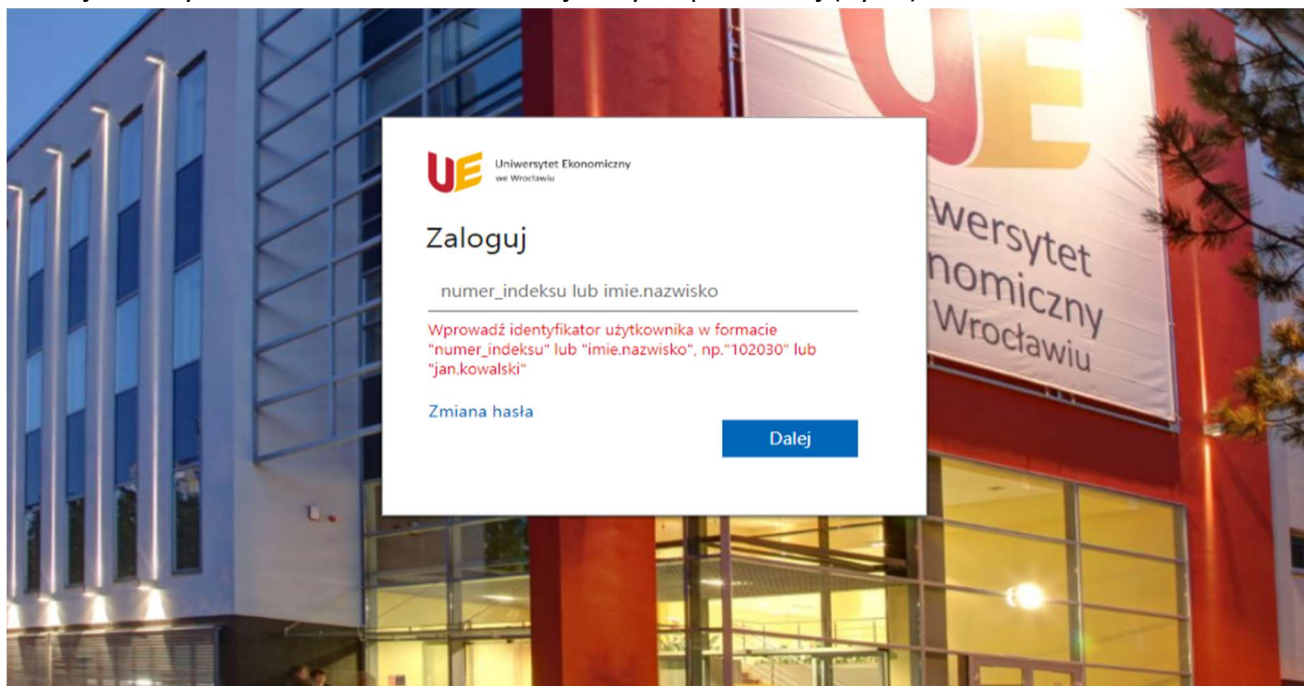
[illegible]

UE Uniwersytet Ekonomiczny we Wrocławiu

Zaloguj

numer_indeksu lub imie.nazwisko

Wprowadź identyfikator użytkownika w formacie "numer_indeksu" lub "imie.nazwisko", np."102030" lub "jan.kowalski"

Zmiana hasła

Dalej

UE
wersytet
nomiczny
Wrocławiu